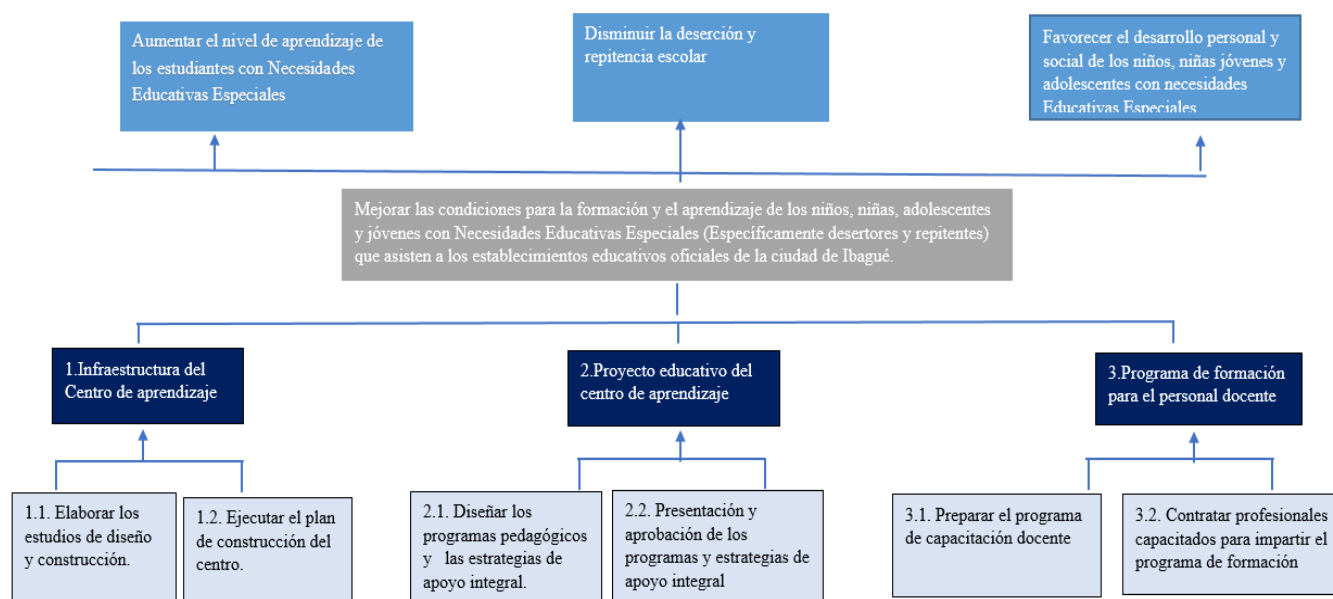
Aumentar el nivel de aprendizaje de los estudiantes con Necesidades Educativas Especiales

Disminuir la deserción y repitencia escolar

Favorecer el desarrollo personal y social de los niños, niñas jóvenes y adolescentes con necesidades Educativas Especiales

Mejorar las condiciones para la formación y el aprendizaje de los niños, niñas, adolescentes y jóvenes con Necesidades Educativas Especiales (Específicamente desertores y repitentes) que asisten a los establecimientos educativos oficiales de la ciudad de Ibagué.

1.Infraestructura del Centro de aprendizaje

2.Proyecto educativo del centro de aprendizaje

3.Programa de formación para el personal docente

1.1. Elaborar los estudios de diseño y construcción.

1.2. Ejecutar el plan de construcción del centro.

2.1. Diseñar los programas pedagógicos y las estrategias de apoyo integral.

2.2. Presentación y aprobación de los programas y estrategias de apoyo integral

3.1. Preparar el programa de capacitación docente

3.2. Contratar profesionales capacitados para impartir el programa de formación